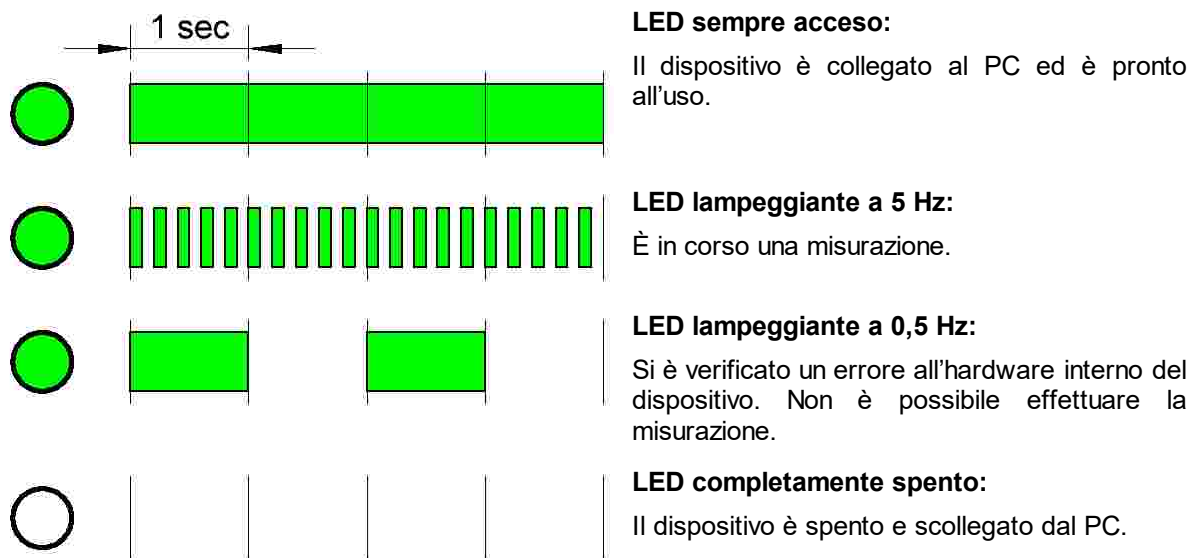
1 sec

**LED sempre acceso:**

Il dispositivo è collegato al PC ed è pronto all'uso.

**LED lampeggiante a 5 Hz:**

È in corso una misurazione.

**LED lampeggiante a 0,5 Hz:**

Si è verificato un errore all'hardware interno del dispositivo. Non è possibile effettuare la misurazione.

**LED completamente spento:**

Il dispositivo è spento e scollegato dal PC.